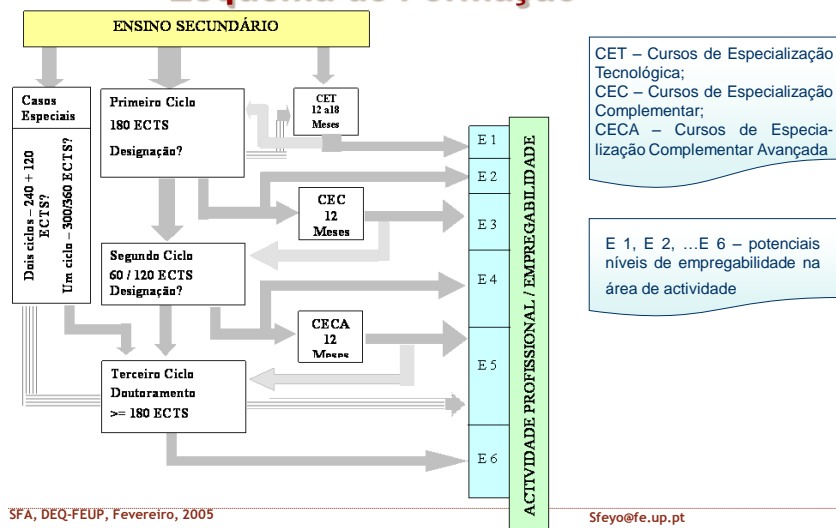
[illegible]

ENSINO SECUNDÁRIO

Casos Especiais

Dois ciclos – 240 + 120 ECTS?
Um ciclo – 300/360 ECTS?

Primeiro Ciclo
180 ECTS
Designação?

CET
12 a18
Meses

CEC
12
Meses

Segundo Ciclo
60 / 120 ECTS
Designação?

CECA
12
Meses

Terceiro Ciclo
Doutoramento
>= 180 ECTS

E 1
E 2
E 3
E 4
E 5
E 6

ACTIVIDADE PROFISSIONAL / EMPREGABILIDADE

CET – Cursos de Especialização Tecnológica;
CEC – Cursos de Especialização Complementar;
CECA – Cursos de Especialização Complementar Avançada

E 1, E 2, …E 6 – potenciais níveis de empregabilidade na área de actividade

SFA, DEQ-FEUP, Fevereiro, 2005

Sfeyo@fe.up.pt